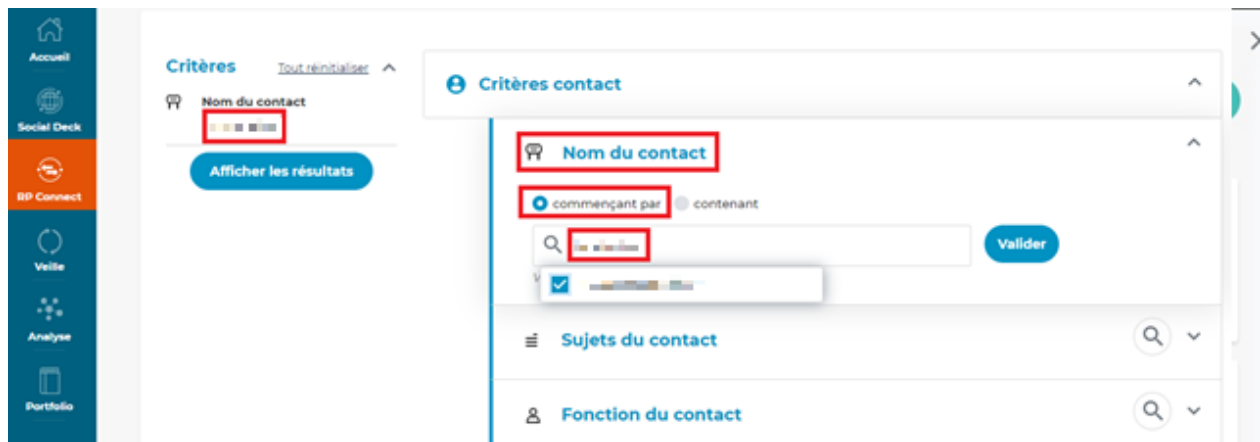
Accueil

Social Deck

RP Connect

Veille

Analyse

Portfolio

Critères Tout réinitialiser

Nom du contact
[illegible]

Afficher les résultats

Critères contact

Nom du contact

commençant par contenant

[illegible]

Valider

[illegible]

Sujets du contact

Fonction du contact